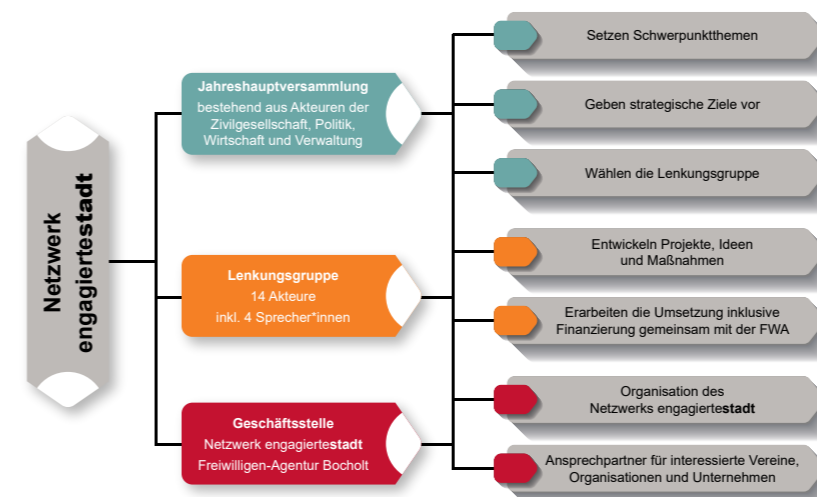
Netzwerk engagiertestadt

Jahreshauptversammlung
bestehend aus Akteuren der Zivilgesellschaft, Politik, Wirtschaft und Verwaltung

Lenkungsgruppe
14 Akteure
inkl. 4 Sprecher*innen

Geschäftsstelle
Netzwerk engagiertestadt
Freiwilligen-Agentur Bocholt

Setzen Schwerpunktthemen

Geben strategische Ziele vor

Wählen die Lenkungsgruppe

Entwickeln Projekte, Ideen und Maßnahmen

Erarbeiten die Umsetzung inklusive Finanzierung gemeinsam mit der FWA

Organisation des Netzwerks engagiertestadt

Ansprechpartner für interessierte Vereine, Organisationen und Unternehmen